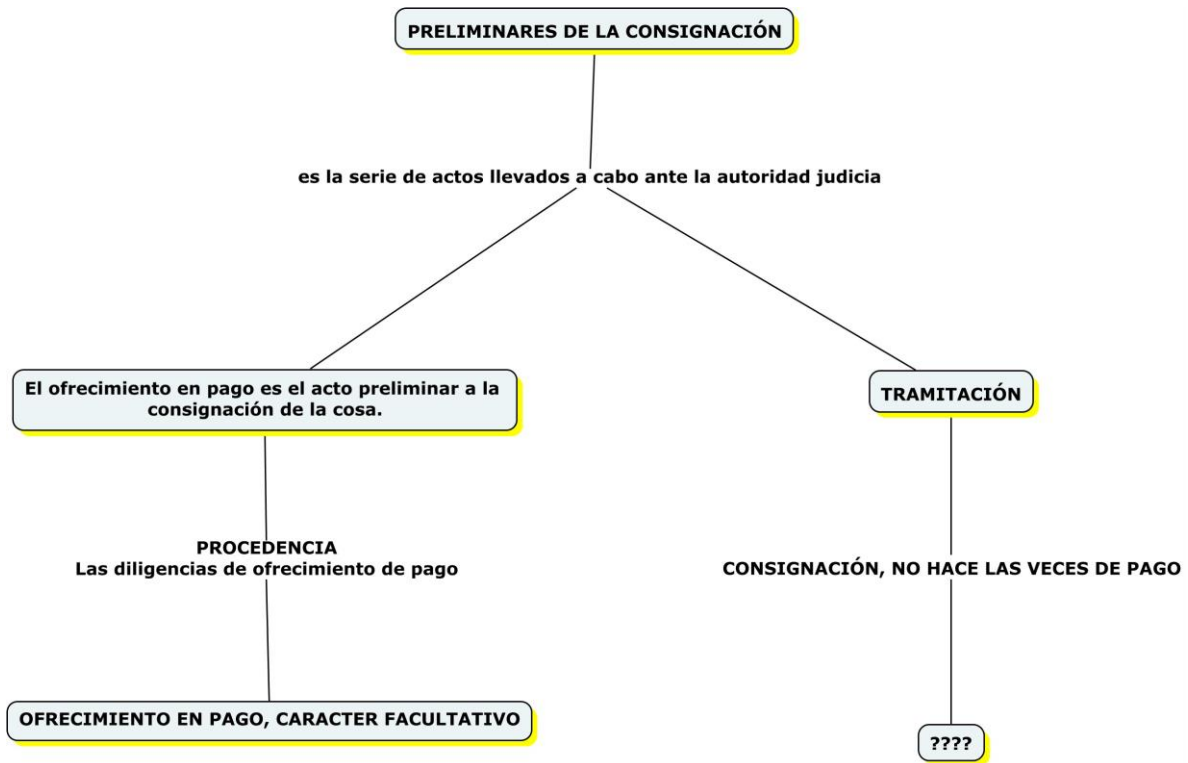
PRELIMINARES DE LA CONSIGNACIÓN

es la serie de actos llevados a cabo ante la autoridad judicia

El ofrecimiento en pago es el acto preliminar a la consignación de la cosa.

TRAMITACIÓN

PROCEDENCIA
Las diligencias de ofrecimiento de pago

CONSIGNACIÓN, NO HACE LAS VECES DE PAGO

OFRECIMIENTO EN PAGO, CARACTER FACULTATIVO

????